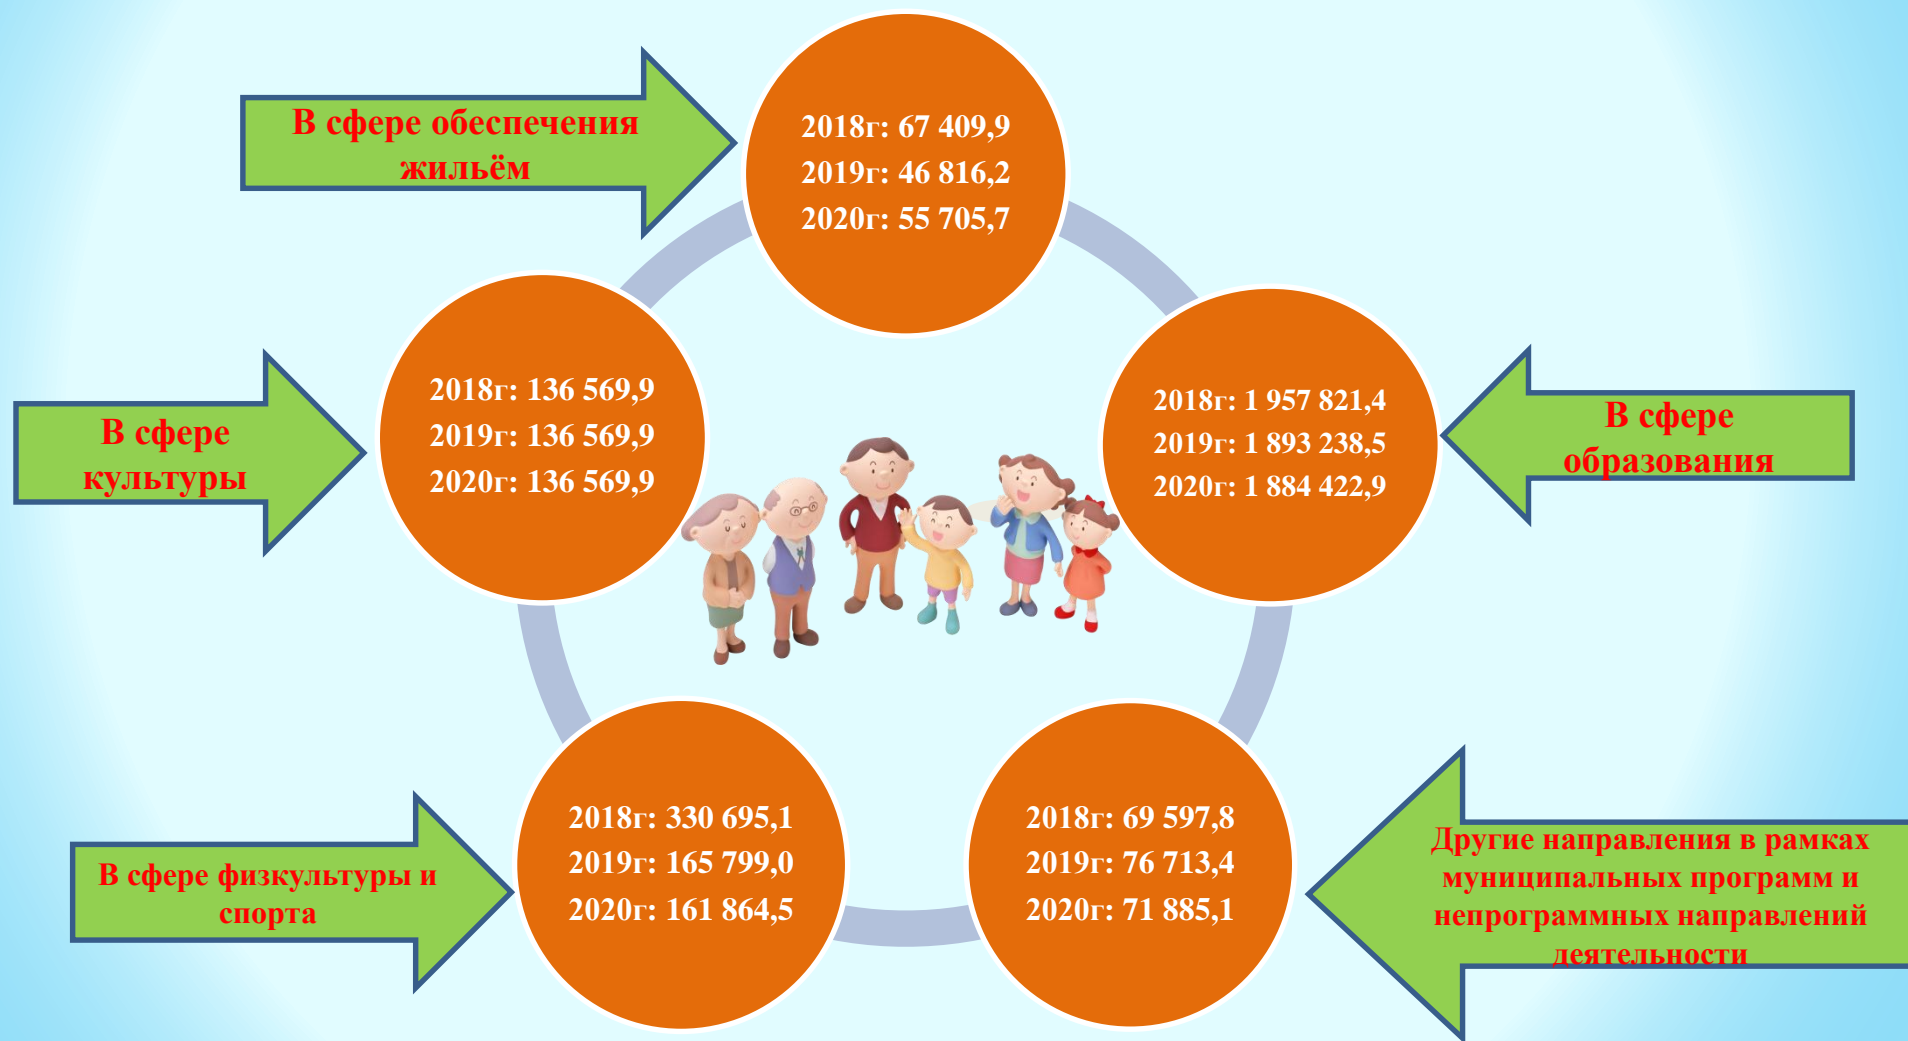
В сфере обеспечения жильём

2018г: 67 409,9
2019г: 46 816,2
2020г: 55 705,7

В сфере культуры

2018г: 136 569,9
2019г: 136 569,9
2020г: 136 569,9

2018г: 1 957 821,4
2019г: 1 893 238,5
2020г: 1 884 422,9

В сфере образования

В сфере физкультуры и спорта

2018г: 330 695,1
2019г: 165 799,0
2020г: 161 864,5

2018г: 69 597,8
2019г: 76 713,4
2020г: 71 885,1

Другие направления в рамках муниципальных программ и непрограммных направлений деятельности